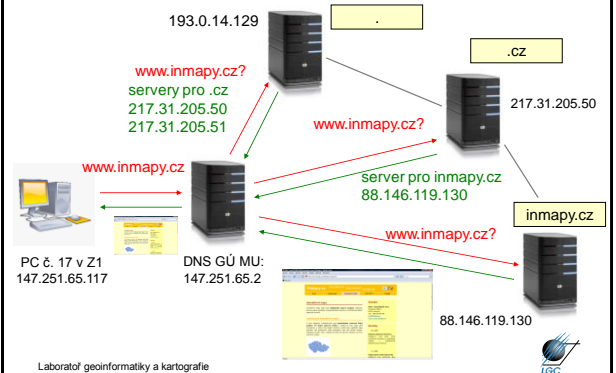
193.0.14.129

.

.cz

www.inmapy.cz?
servery pro .cz
217.31.205.50
217.31.205.51

217.31.205.50

www.inmapy.cz?

www.inmapy.cz

server pro inmapy.cz
88.146.119.130

inmapy.cz

www.inmapy.cz?

PC č. 17 v Z1
147.251.65.117

DNS GÚ MU:
147.251.65.2

88.146.119.130

Laboratoř geoinformatiky a kartografie

LGC